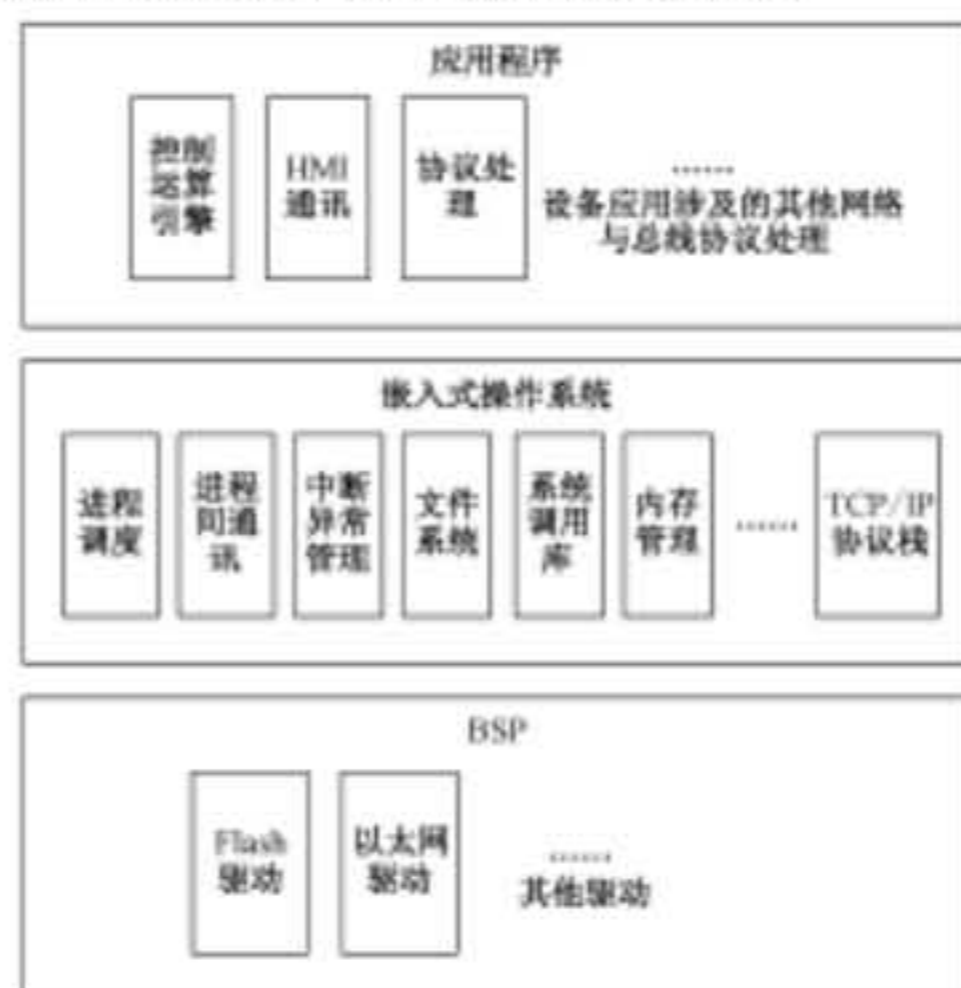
应用程序

控制运算引擎

HMI通讯

协议处理

……
设备应用涉及的其他网络与总线协议处理

嵌入式操作系统

进程调度

进程间通讯

中断异常管理

文件系统

系统调用库

内存管理

……

TCP/IP协议栈

BSP

Flash驱动

以太网驱动

……
其他驱动